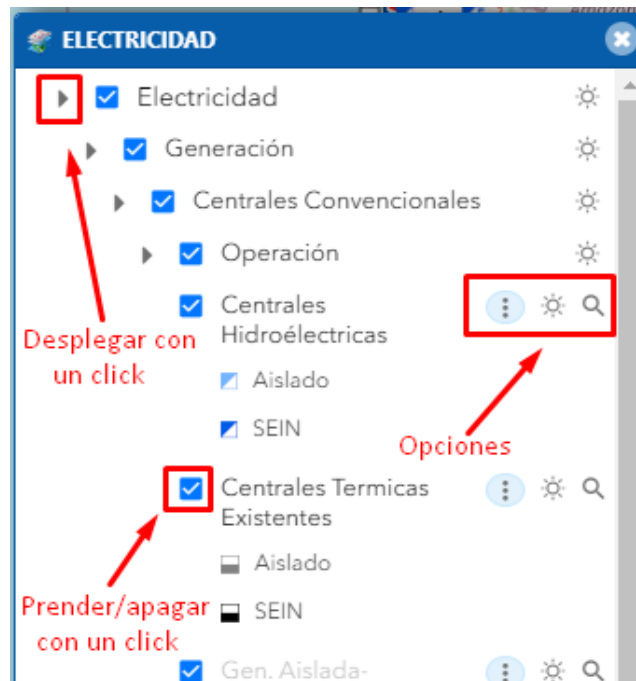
ELECTRICIDAD

Electricidad

Generación

Centrales Convencionales

Operación

Centrales Hidroeléctricas

Aislado

SEIN

Centrales Termicas Existentes

Aislado

SEIN

Gen. Aislada-

Desplegar con un click

Opciones

Prender/apagar con un click